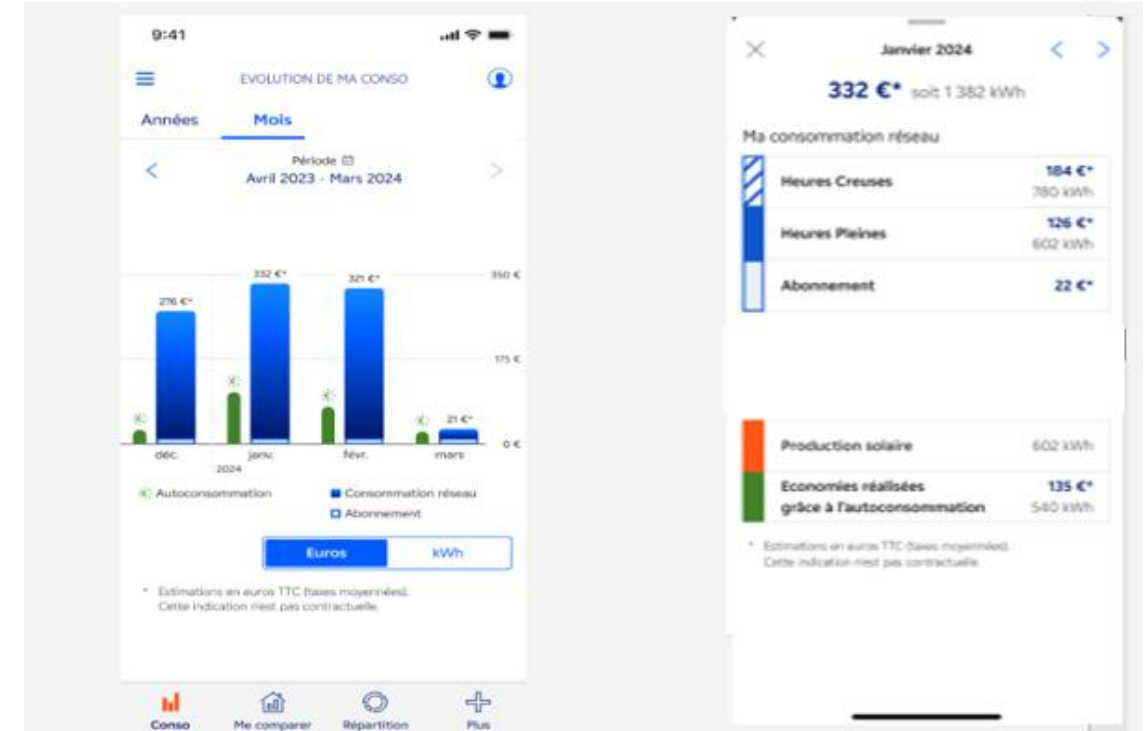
9:41

EVOLUTION DE MA CONSO

Années Mois

Période

Avril 2023 - Mars 2024

350 €

175 €

0 €

276 €*

332 €*

321 €*

21 €*

déc.

janv.
2024

févr.

mars

Autoconsommation

Consommation réseau

Abonnement

Euros

kWh

* Estimations en euros TTC (taxes moyennées). Cette indication n'est pas contractuelle.

Conso

Me comparer

Répartition

Plus

Janvier 2024

332 €* soit 1 382 kWh

Ma consommation réseau

| | |
|---|---|
| Heures Creuses | 184 €* 780 kWh |
| Heures Pleines | 126 €* 602 kWh |
| Abonnement | 22 €* |

| | |
|---|---|
| Production solaire | 602 kWh |
| Economies réalisées grâce à l'autoconsommation | 135 €* 540 kWh |

* Estimations en euros TTC (taxes moyennées). Cette indication n'est pas contractuelle.